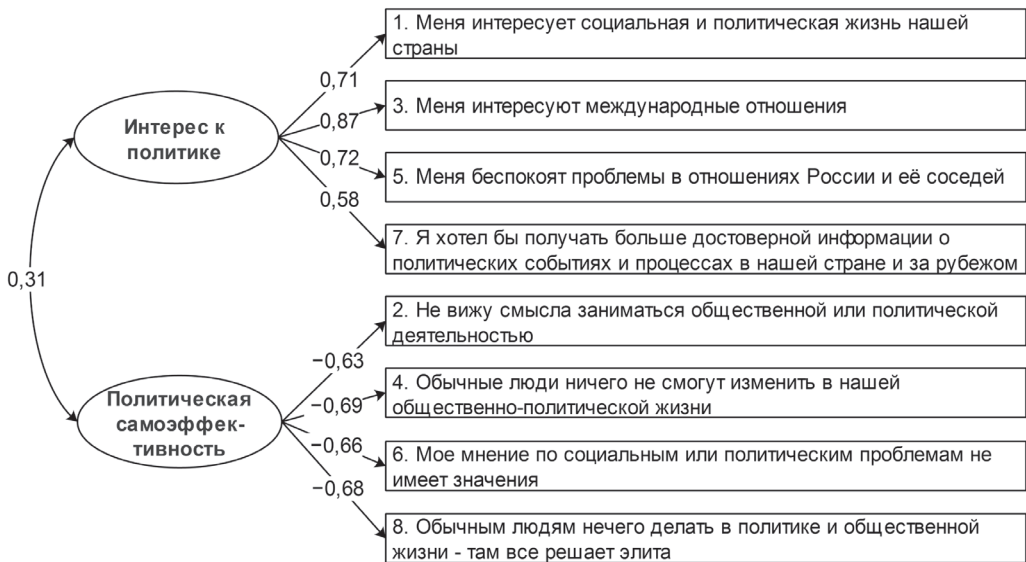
1. Меня интересует социальная и политическая жизнь нашей страны

0,71

3. Меня интересуют международные отношения

Интерес к политике

0,87

0,72

5. Меня беспокоят проблемы в отношениях России и её соседей

0,58

7. Я хотел бы получать больше достоверной информации о политических событиях и процессах в нашей стране и за рубежом

0,31

2. Не вижу смысла заниматься общественной или политической деятельностью

−0,63

4. Обычные люди ничего не смогут изменить в нашей общественно-политической жизни

−0,69

Политическая самоэффективность

−0,66

6. Мое мнение по социальным или политическим проблемам не имеет значения

−0,68

8. Обычным людям нечего делать в политике и общественной жизни - там все решает элита